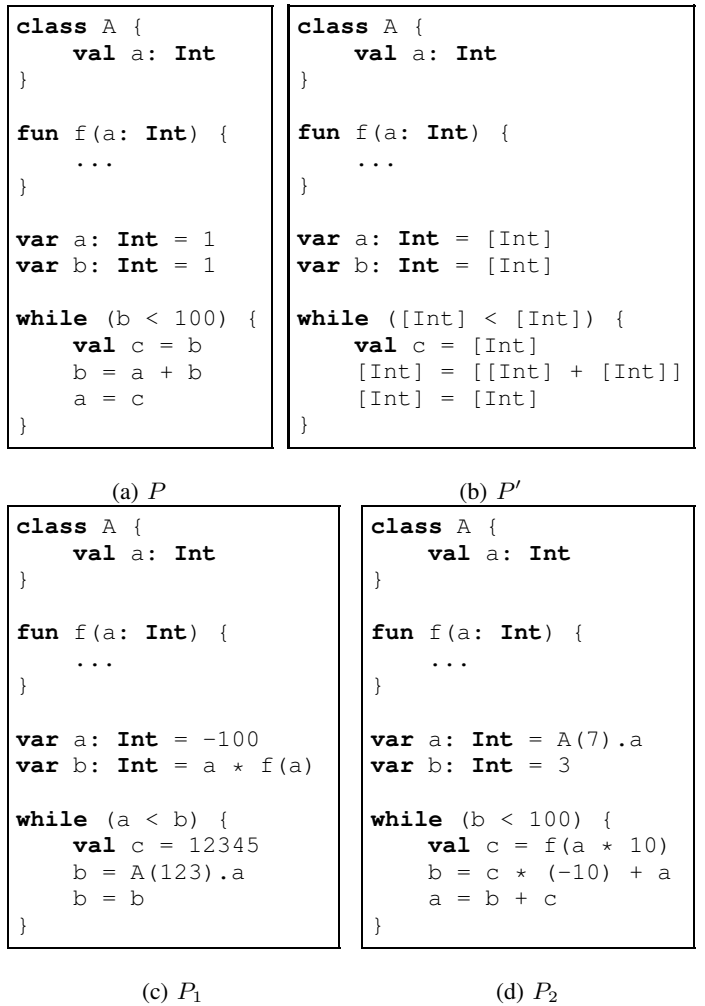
```
class A {
    val a: Int
}

fun f(a: Int) {
    ...
}

var a: Int = 1
var b: Int = 1

while (b < 100) {
    val c = b
    b = a + b
    a = c
}
```

```
class A {
    val a: Int
}

fun f(a: Int) {
    ...
}

var a: Int = [Int]
var b: Int = [Int]

while ([Int] < [Int]) {
    val c = [Int]
    [Int] = [[Int] + [Int]]
    [Int] = [Int]
}
```

(a) $P$

(b) $P'$

```
class A {
    val a: Int
}

fun f(a: Int) {
    ...
}

var a: Int = -100
var b: Int = a * f(a)

while (a < b) {
    val c = 12345
    b = A(123).a
    b = b
}
```

```
class A {
    val a: Int
}

fun f(a: Int) {
    ...
}

var a: Int = A(7).a
var b: Int = 3

while (b < 100) {
    val c = f(a * 10)
    b = c * (-10) + a
    a = b + c
}
```

(c) $P_1$

(d) $P_2$